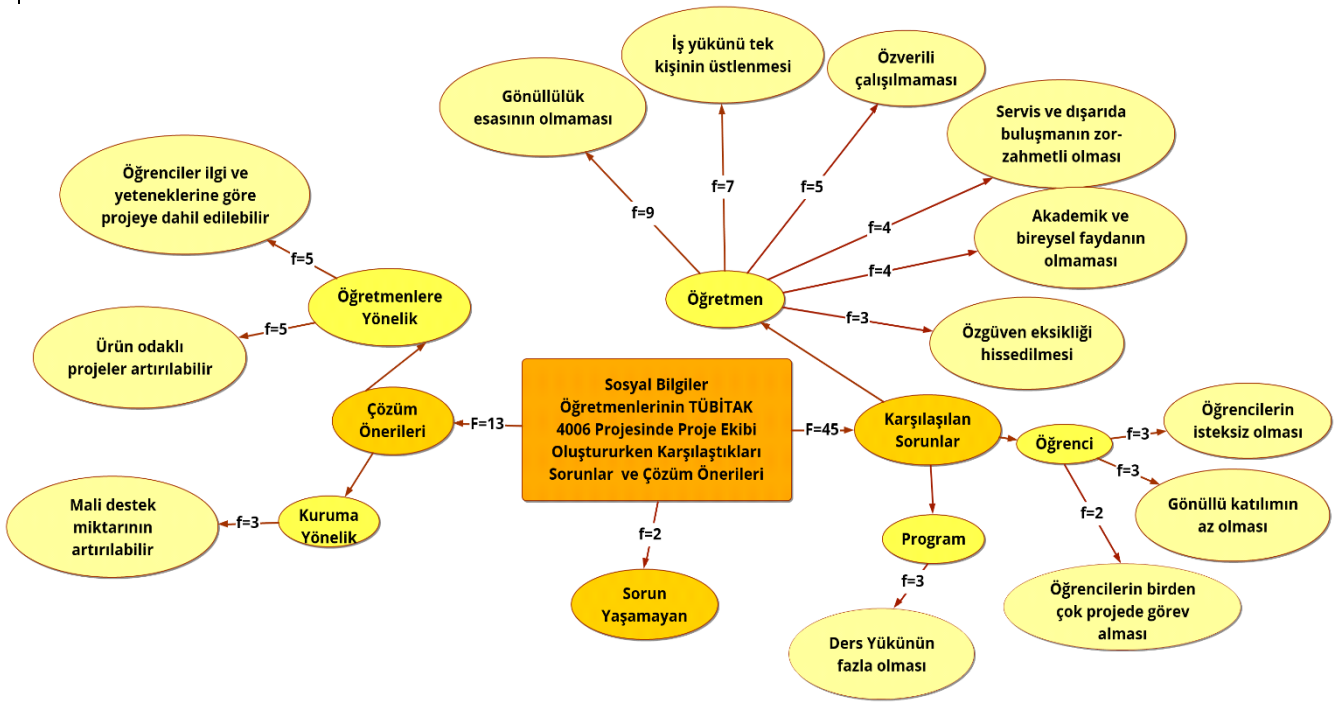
Sosyal Bilgiler Öğretmenlerinin TÜBİTAK 4006 Projesinde Proje Ekibi Oluştururken Karşılaştıkları Sorunlar ve Çözüm Önerileri

F=45
Karşılaşılan Sorunlar

Öğretmen

f=9
Gönüllülük esasının olmaması

f=7
İş yükünü tek kişinin üstlenmesi

f=5
Özverili çalışılmaması

f=4
Servis ve dışarıda buluşmanın zor-zahmetli olması

f=4
Akademik ve bireysel faydanın olmaması

f=3
Özgüven eksikliği hissedilmesi

Öğrenci

f=3
Öğrencilerin isteksiz olması

f=3
Gönüllü katılımın az olması

f=2
Öğrencilerin birden çok projede görev alması

Program

f=3
Ders Yükünün fazla olması

f=2
Sorun Yaşamayan

F=13
Çözüm Önerileri

Öğretmenlere Yönelik

f=5
Öğrenciler ilgi ve yeteneklerine göre projeye dahil edilebilir

f=5
Ürün odaklı projeler artırılabilir

Kuruma Yönelik

f=3
Mali destek miktarının artırılabilir